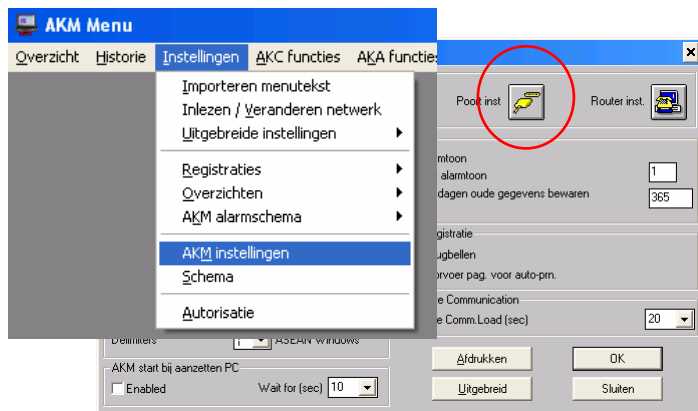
AKM Menu

Overzicht Historie Instellingen AKC functies AKA functies

Importeren menutekst
Inlezen / Veranderen netwerk
Uitgebreide instellingen
Registraties
Overzichten
AKM alarmschema
AKM instellingen
Schema
Autorisatie

Poort inst.
Router inst.

armtoon
alarmtoon 1
dagen oude gegevens bewaren 365

gistratie
ugbellen
orvoer pag. voor auto-prn.

e Communication
e Comm.Load (sec) 20

Delimiters ASEAN Windows

AKM start bij aanzetten PC
Enabled
Wait for (sec) 10

Afdrukken
OK
Uitgebreid
Sluiten